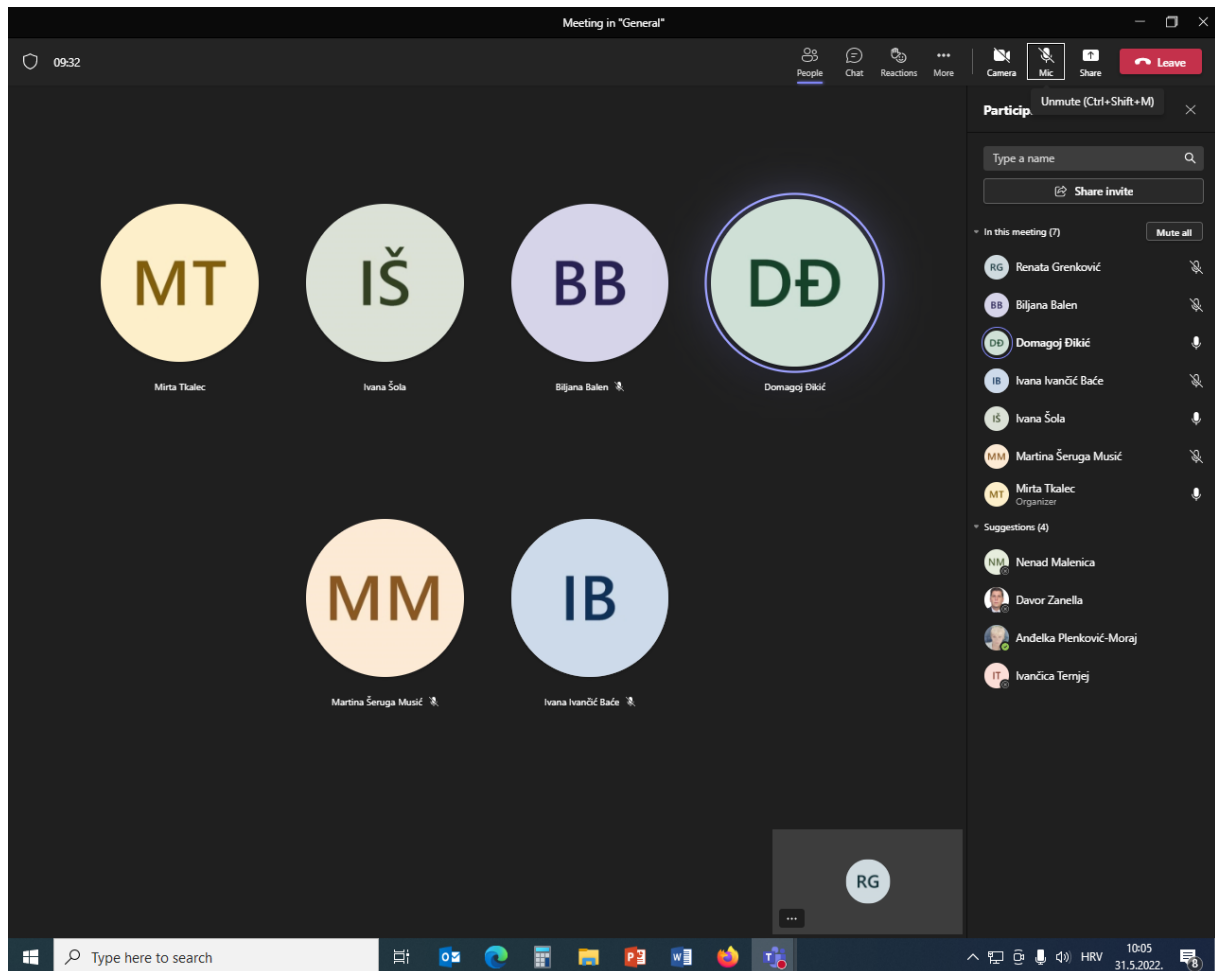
Meeting in "General"

09:32

People Chat Reactions More Camera Mic Share Leave

Particip Unmute (Ctrl+Shift+M)

Type a name

Share invite

In this meeting (7) Mute all

RG Renata Grenković
BB Biljana Balen
DĐ Domagoj Đikić
IB Ivana Ivančić Baće
IŠ Ivana Šola
MM Martina Šeruga Musić
MT Mirta Tkalec
Organizer

Suggestions (4)

NM Nenad Malenica
Davor Zanella
Anđelka Plenković-Moraj
IT Ivančica Ternjej

MT
Mirta Tkalec

IŠ
Ivana Šola

BB
Biljana Balen

DĐ
Domagoj Đikić

MM
Martina Šeruga Musić

IB
Ivana Ivančić Baće

RG

...

Type here to search

HRV 10:05 31.5.2022. 8